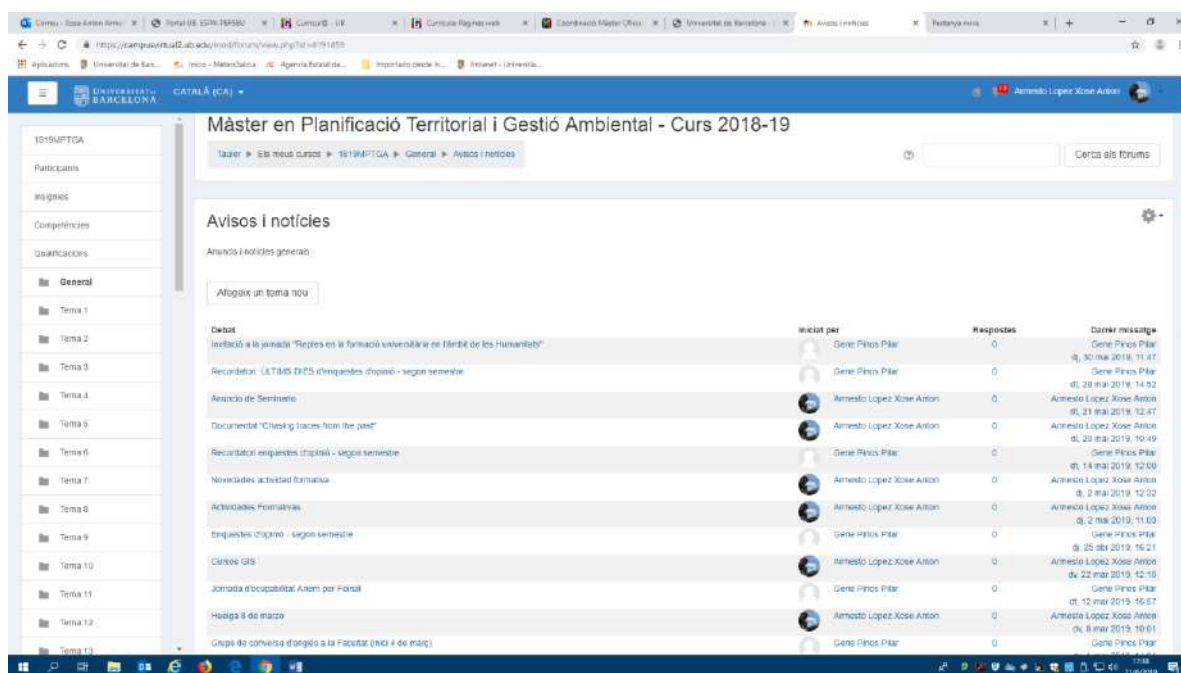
https://campusvirtual2.ub.edu/mod/forum/view.php?id=4191455

UNIVERSITAT DE BARCELONA CATALÀ (CA)

Armesto Lopez Xose Anton

1819MPTGA
Participants
Insígnies
Competències
Qualificacions
General
Tema 1
Tema 2
Tema 3
Tema 4
Tema 5
Tema 6
Tema 7
Tema 8
Tema 9
Tema 10
Tema 11
Tema 12
Tema 13

Màster en Planificació Territorial i Gestió Ambiental - Curs 2018-19

Tauler ▶ Els meus cursos ▶ 1819MPTGA ▶ General ▶ Avisos i notícies

Cerca als fòrums

Avisos i notícies

Anuncis i notícies generals

Afegeix un tema nou

| Debat | Iniciat per | Respostes | Darrer missatge |
|---|---|---|---|
| Invitació a la jornada "Reptes en la formació universitària en l'àmbit de les Humanitats" | Gene Pinos Pilar | 0 | Gene Pinos Pilar dj, 30 mai 2019, 11:47 |
| Recordatori: ÚLTIMS DIES d'enquestes d'opinió - segon semestre | Gene Pinos Pilar | 0 | Gene Pinos Pilar dt, 28 mai 2019, 14:52 |
| Anuncio de Seminario | Armesto Lopez Xose Anton | 0 | Armesto Lopez Xose Anton dt, 21 mai 2019, 12:47 |
| Documental "Chasing traces from the past" | Armesto Lopez Xose Anton | 0 | Armesto Lopez Xose Anton dl, 20 mai 2019, 10:49 |
| Recordatori enquestes d'opinió - segon semestre | Gene Pinos Pilar | 0 | Gene Pinos Pilar dt, 14 mai 2019, 12:00 |
| Novedades actividad formativa | Armesto Lopez Xose Anton | 0 | Armesto Lopez Xose Anton dj, 2 mai 2019, 12:32 |
| Actividades Formativas | Armesto Lopez Xose Anton | 0 | Armesto Lopez Xose Anton dj, 2 mai 2019, 11:03 |
| Enquestes d'opinió - segon semestre | Gene Pinos Pilar | 0 | Gene Pinos Pilar dj, 25 abr 2019, 16:21 |
| Cursos GIS | Armesto Lopez Xose Anton | 0 | Armesto Lopez Xose Anton dv, 22 mar 2019, 12:15 |
| Jornada d'ocupabilitat Anem per Feina! | Gene Pinos Pilar | 0 | Gene Pinos Pilar dt, 12 mar 2019, 16:07 |
| Huelga 8 de marzo | Armesto Lopez Xose Anton | 0 | Armesto Lopez Xose Anton dv, 8 mar 2019, 10:01 |
| Grups de conversa d'anglès a la Facultat (inici 4 de març) | Gene Pinos Pilar | 0 | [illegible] |